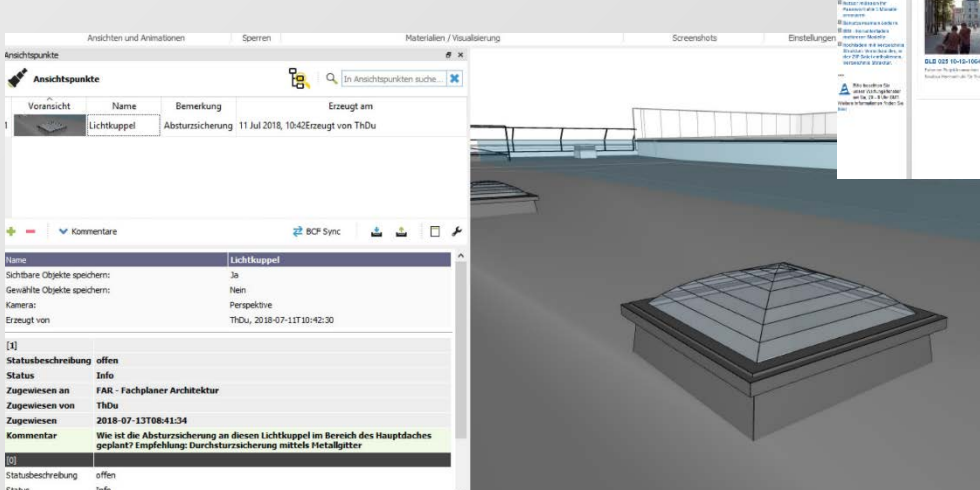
Ansichten und Animationen | Sperren | Materialien / Visualisierung | Screenshots | Einstellungen

Ansichtspunkte

Ansichtspunkte

In Ansichtspunkten suche...

| | Voransicht | Name | Bemerkung | Erzeugt am |
|---|---|---|---|---|
| 1 | | Lichtkuppel | Absturzsicherung | 11 Jul 2018, 10:42Erzeugt von ThDu |

Kommentare

BCF Sync

| Name | Lichtkuppel |
|---|---|
| Sichtbare Objekte speichern: | Ja |
| Gewählte Objekte speichern: | Nein |
| Kamera: | Perspektive |
| Erzeugt von | ThDu, 2018-07-11T10:42:30 |

| [1] | |
|---|---|
| Statusbeschreibung | offen |
| Status | Info |
| Zugewiesen an | FAR - Fachplaner Architektur |
| Zugewiesen von | ThDu |
| Zugewiesen | 2018-07-13T08:41:34 |
| Kommentar | Wie ist die Absturzsicherung an diesen Lichtkuppel im Bereich des Hauptdaches geplant? Empfehlung: Durchsturzsicherung mittels Metallgitter |
| [0] | |
| Statusbeschreibung | offen |
| Status | Info |

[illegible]

BLB 025 10-12-1004 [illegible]